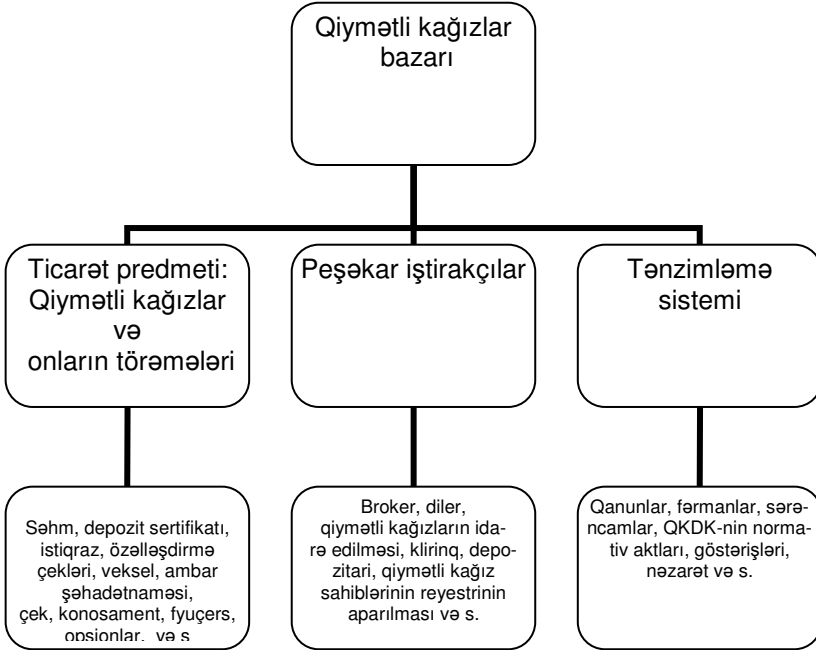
Qiymətli kağızlar bazarı

Ticarət predmeti: Qiymətli kağızlar və onların törəmələri

Peşəkar iştirakçılar

Tənzimləmə sistemi

Səhm, depozit sertifikatı, istiqraz, özəlləşdirmə çekləri, veksel, ambar şəhadətnaməsi, çek, konosament, fyuçers, opsionlar, və s

Broker, diler, qiymətli kağızların idarə edilməsi, klirinq, depozitari, qiymətli kağız sahiblərinin reyestrinin aparılması və s.

Qanunlar, fərmanlar, sərəncamlar, QKDK-nin normativ aktları, göstərişləri, nəzarət və s.